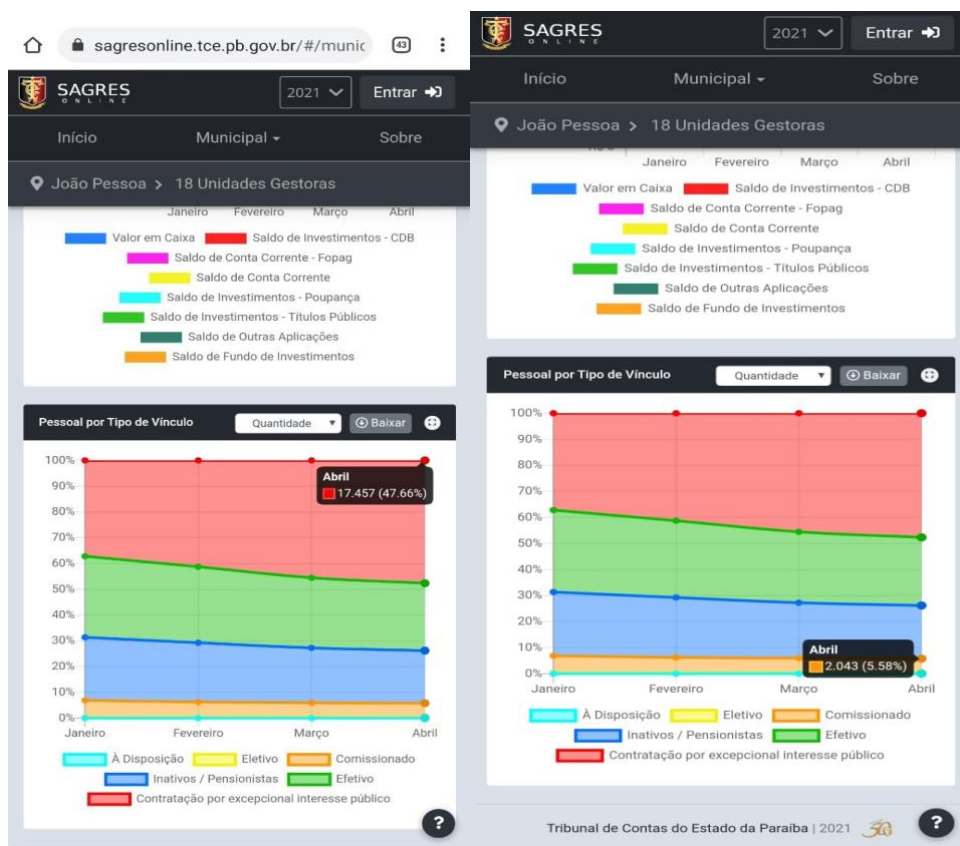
sagresonline.tce.pb.gov.br/#/munic 43

SAGRES ONLINE 2021 Entrar

Início Municipal Sobre

João Pessoa > 18 Unidades Gestoras

Janeiro Fevereiro Março Abril

Valor em Caixa
Saldo de Investimentos - CDB
Saldo de Conta Corrente - Fopag
Saldo de Conta Corrente
Saldo de Investimentos - Poupança
Saldo de Investimentos - Títulos Públicos
Saldo de Outras Aplicações
Saldo de Fundo de Investimentos

Pessoal por Tipo de Vínculo Quantidade Baixar

100%
90%
80%
70%
60%
50%
40%
30%
20%
10%
0%

Abril
17.457 (47.66%)

Janeiro Fevereiro Março Abril

À Disposição
Eletivo
Comissionado
Inativos / Pensionistas
Efetivo
Contratação por excepcional interesse público

SAGRES ONLINE 2021 Entrar

Início Municipal Sobre

João Pessoa > 18 Unidades Gestoras

Janeiro Fevereiro Março Abril

Valor em Caixa
Saldo de Investimentos - CDB
Saldo de Conta Corrente - Fopag
Saldo de Conta Corrente
Saldo de Investimentos - Poupança
Saldo de Investimentos - Títulos Públicos
Saldo de Outras Aplicações
Saldo de Fundo de Investimentos

Pessoal por Tipo de Vínculo Quantidade Baixar

100%
90%
80%
70%
60%
50%
40%
30%
20%
10%
0%

Abril
2.043 (5.58%)

Janeiro Fevereiro Março Abril

À Disposição
Eletivo
Comissionado
Inativos / Pensionistas
Efetivo
Contratação por excepcional interesse público

Tribunal de Contas do Estado da Paraíba | 2021